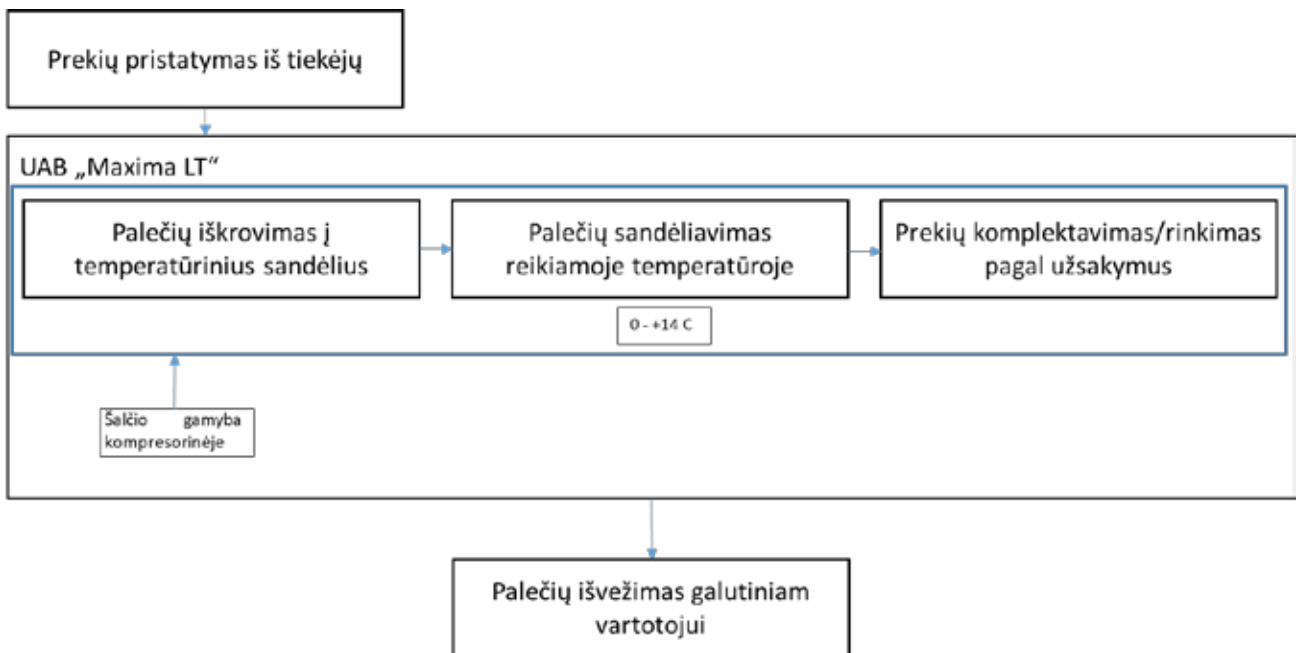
Prekių pristatymas iš tiekėjų

UAB „Maxima LT“

Palečių iškrovimas į temperatūrinius sandėlius

Palečių sandėliavimas reikiamoje temperatūroje

Prekių komplektavimas/rinkimas pagal užsakymus

0 - +14 C

Šalčio gamyba kompresorinėje

Palečių išvežimas galutiniam vartotojui